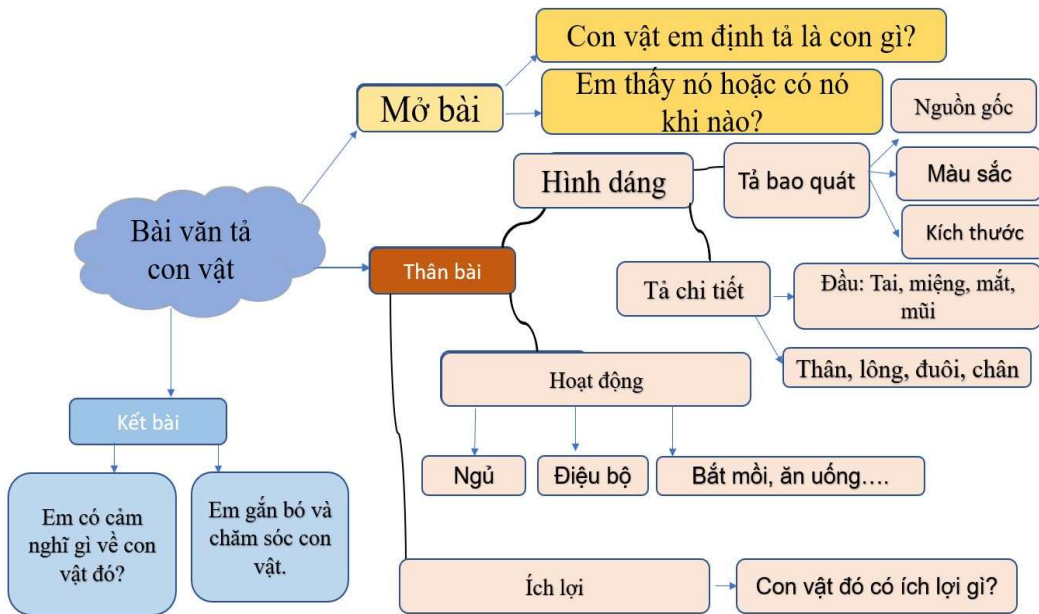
Bài văn tả con vật

Mở bài

Con vật em định tả là con gì?

Em thấy nó hoặc có nó khi nào?

Thân bài

Hình dáng

Tả bao quát

Nguồn gốc

Màu sắc

Kích thước

Tả chi tiết

Đầu: Tai, miệng, mắt, mũi

Thân, lông, đuôi, chân

Hoạt động

Ngủ

Điệu bộ

Bắt mồi, ăn uống….

Ích lợi

Con vật đó có ích lợi gì?

Kết bài

Em có cảm nghĩ gì về con vật đó?

Em gắn bó và chăm sóc con vật.